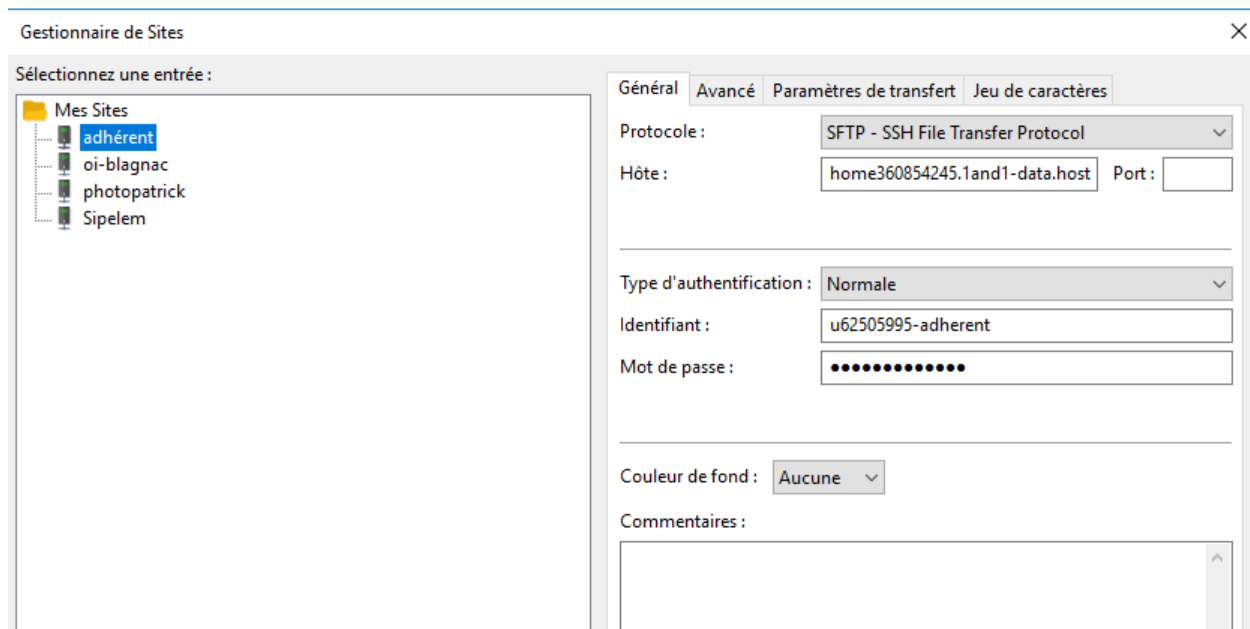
Gestionnaire de Sites

Sélectionnez une entrée :

Mes Sites
adhérent
oi-blagnac
photopatrick
Sipelem

Général | Avancé | Paramètres de transfert | Jeu de caractères

Protocole : SFTP - SSH File Transfer Protocol

Hôte : home360854245.1and1-data.host Port :

Type d'authentification : Normale

Identifiant : u62505995-adherent

Mot de passe : ●●●●●●●●●●●●●

Couleur de fond : Aucune

Commentaires :